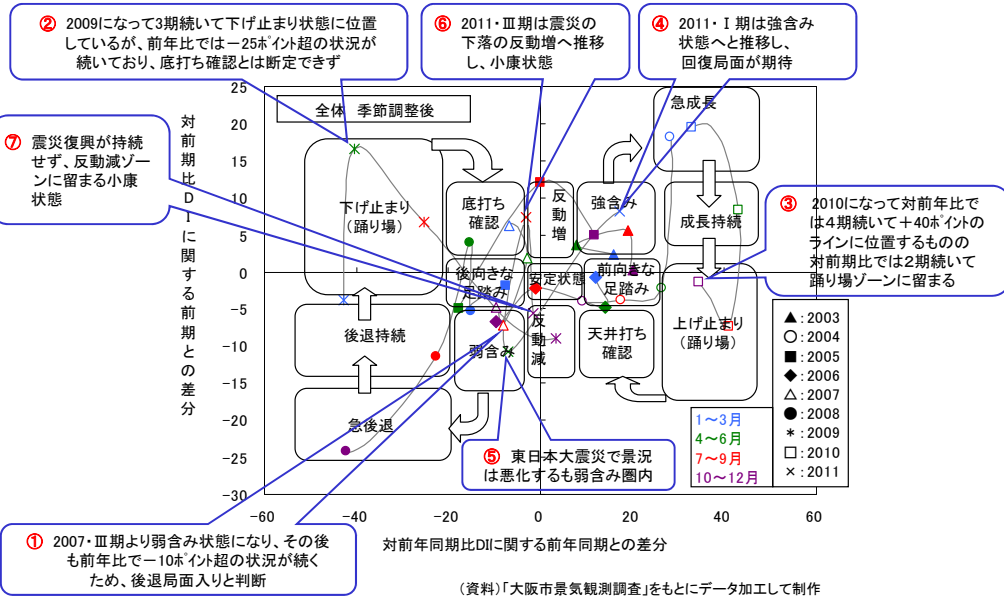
② 2009になって3期続いて下げ止まり状態に位置しているが、前年比では－25ポイント超の状況が続いており、底打ち確認とは断定できず

⑥ 2011・Ⅲ期は震災の下落の反動増へ推移し、小康状態

④ 2011・Ⅰ期は強含み状態へと推移し、回復局面が期待

⑦ 震災復興が持続せず、反動減ゾーンに留まる小康状態

③ 2010になって対前年比では4期続いて＋40ポイントのラインに位置するものの対前期比では2期続いて踊り場ゾーンに留まる

全体　季節調整後

対前期比DIに関する前期との差分

25
20
15
10
5
0
-5
-10
-15
-20
-25
-30

急成長
強含み
成長持続
底打ち確認
反動増
下げ止まり（踊り場）
後向きな足踏み
安定状態
前向きな足踏み
上げ止まり（踊り場）
後退持続
弱含み
反動減
天井打ち確認
急後退

▲：2003
○：2004
■：2005
◆：2006
△：2007
●：2008
＊：2009
□：2010
×：2011

1～3月
4～6月
7～9月
10～12月

⑤ 東日本大震災で景況は悪化するも弱含み圏内

-60
-40
-20
0
20
40
60

対前年同期比DIに関する前年同期との差分

① 2007・Ⅲ期より弱含み状態になり、その後も前年比で－10ポイント超の状況が続くため、後退局面入りと判断

（資料）「大阪市景気観測調査」をもとにデータ加工して制作